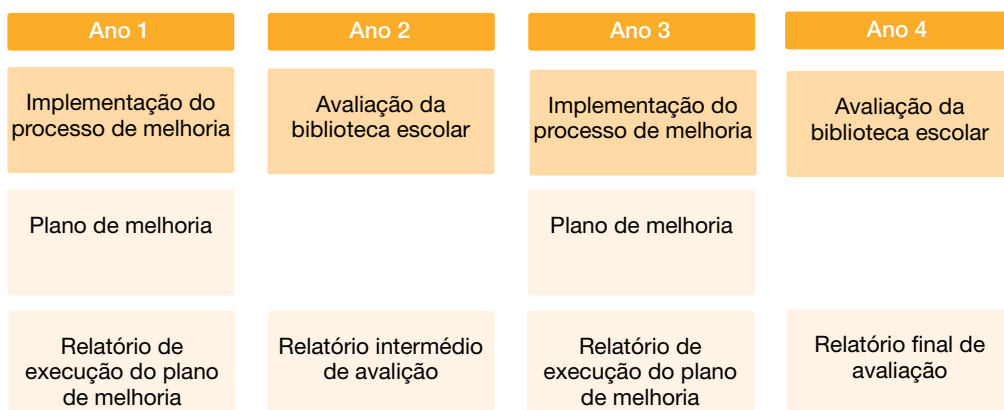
Ano 1

Implementação do processo de melhoria

Plano de melhoria

Relatório de execução do plano de melhoria

Ano 2

Avaliação da biblioteca escolar

Relatório intermédio de avalição

Ano 3

Implementação do processo de melhoria

Plano de melhoria

Relatório de execução do plano de melhoria

Ano 4

Avaliação da biblioteca escolar

Relatório final de avaliação